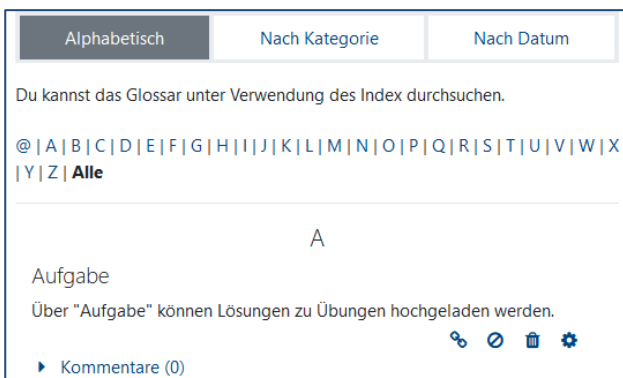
Alphabetisch | Nach Kategorie | Nach Datum

Du kannst das Glossar unter Verwendung des Index durchsuchen.

@ | A | B | C | D | E | F | G | H | I | J | K | L | M | N | O | P | Q | R | S | T | U | V | W | X | Y | Z | **Alle**

A

Aufgabe

Über "Aufgabe" können Lösungen zu Übungen hochgeladen werden.

Kommentare (0)